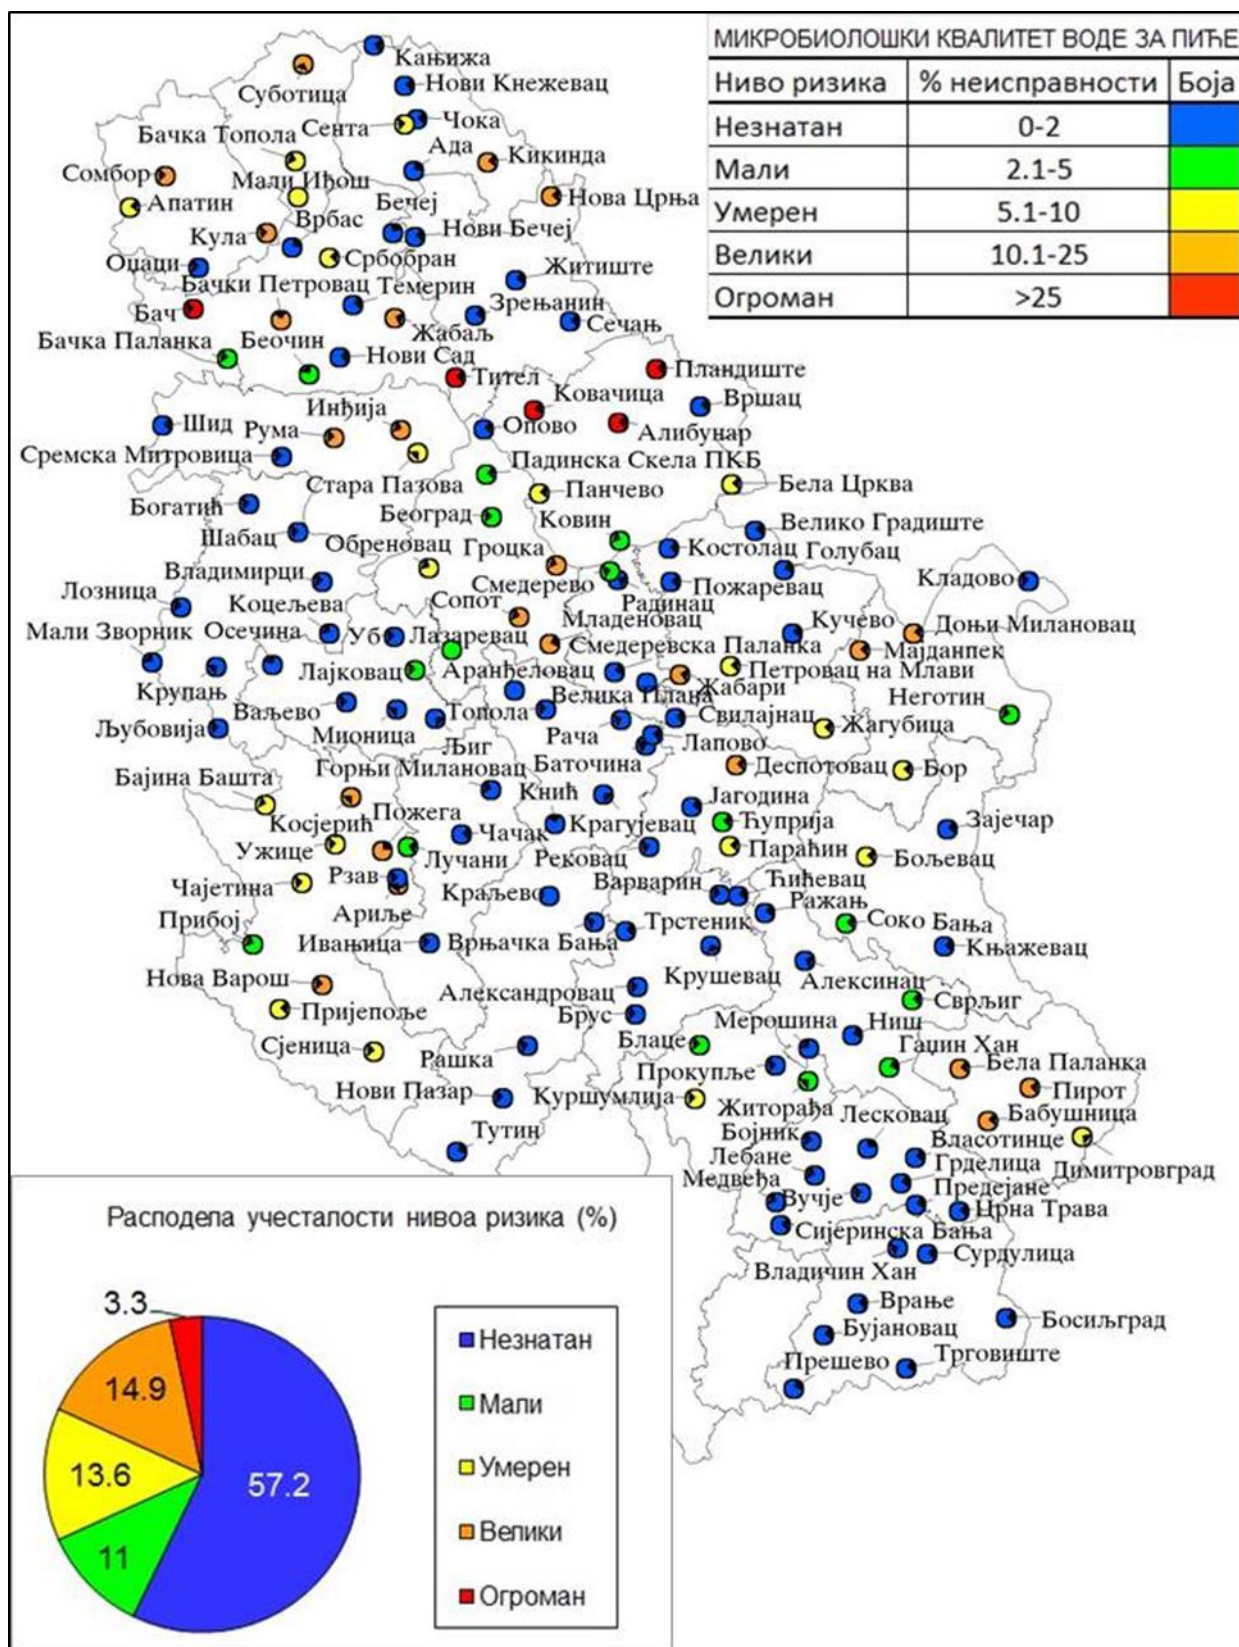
МИКРОБИОЛОШКИ КВАЛИТЕТ ВОДЕ ЗА ПИЋЕ

| Ниво ризика | % неисправности | Боја |
|---|---|---|
| Незнатан | 0-2 | |
| Мали | 2.1-5 | |
| Умерен | 5.1-10 | |
| Велики | 10.1-25 | |
| Огроман | >25 | |

Кањижа
Суботица
Нови Кнежевац
Бачка Топола
Сента
Чока
Ада
Кикинда
Сомбор
Мали Иђош
Апатин
Бечеј
Нова Црња
Врбас
Кула
Нови Бечеј
Оџаци
Србобран
Житиште
Бачки Петровац
Темерин
Бач
Зрењанин
Жабаљ
Сечањ
Бачка Паланка
Беочин
Нови Сад
Пландиште
Тител
Ковачица
Вршац
Шид
Инђија
Рума
Опово
Алибунар
Сремска Митровица
Падинска Скела ПКБ
Стара Пазова
Панчево
Бела Црква
Богатић
Београд
Ковин
Велико Градиште
Шабац
Обреновац
Гроцка
Костолац
Голубац
Владимирци
Смедерево
Пожаревац
Кладово
Лозница
Сопот
Радинац
Коцељева
Младеновац
Кучево
Доњи Милановац
Мали Зворник
Осечина
Уб
Лазаревац
Смедеревска Паланка
Мајданпек
Лајковац
Аранђеловац
Петровац на Млави
Крупањ
Велика Плана
Жабари
Неготин
Ваљево
Топола
Свилајнац
Љубовија
Мионица
Рача
Жагубица
Љиг
Лапово
Горњи Милановац
Баточина
Деспотовац
Бор
Бајина Башта
Кнић
Јагодина
Косјерић
Пожега
Чачак
Крагујевац
Ћуприја
Зајечар
Ужице
Лучани
Рековац
Параћин
Бољевац
Чајетина
Рзав
Варварин
Ћићевац
Ариље
Краљево
Ражањ
Прибој
Соко Бања
Ивањица
Врњачка Бања
Трстеник
Књажевац
Нова Варош
Крушевац
Алексинац
Александровац
Сврљиг
Пријепоље
Брус
Мерошина
Ниш
Блаце
Гаџин Хан
Сјеница
Рашка
Бела Паланка
Прокупље
Пирот
Нови Пазар
Куршумлија
Житорађа
Лесковац
Бабушница
Тутин
Бојник
Власотинце
Лебане
Грделица
Димитровград
Медвеђа
Вучје
Предејане
Црна Трава
Сијеринска Бања
Сурдулица
Владичин Хан
Врање
Босилеград
Бујановац
Прешево
Трговиште

Расподела учесталости нивоа ризика (%)

3.3
14.9
13.6
57.2
11

Незнатан
Мали
Умерен
Велики
Огроман